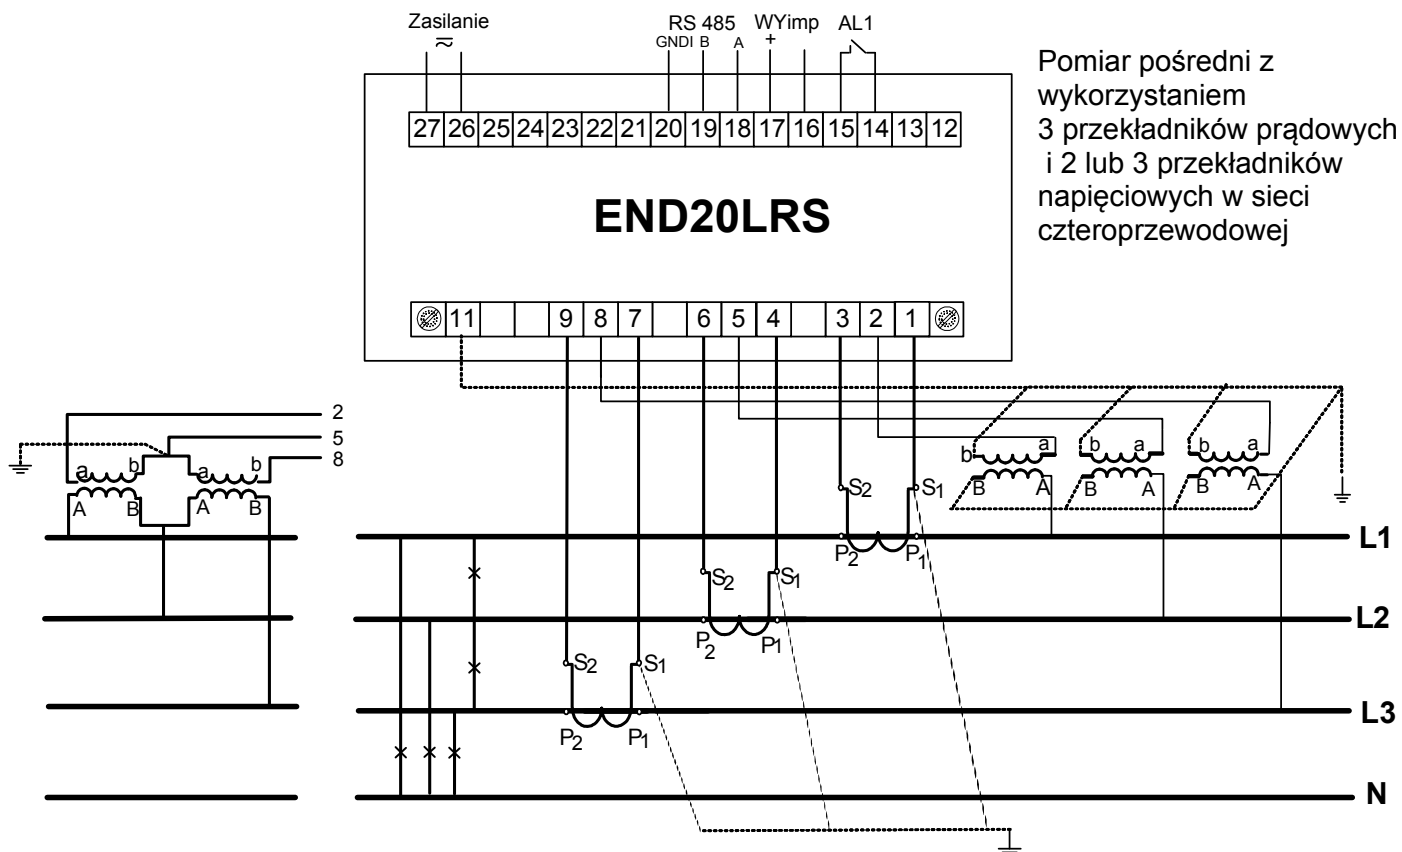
Zasilanie
$\approx$

RS 485
GNDI B A

WYimp
+

AL1

| 27 | 26 | 25 | 24 | 23 | 22 | 21 | 20 | 19 | 18 | 17 | 16 | 15 | 14 | 13 | 12 |
|---|---|---|---|---|---|---|---|---|---|---|---|---|---|---|---|

Pomiar pośredni z wykorzystaniem 3 przekładników prądowych i 2 lub 3 przekładników napięciowych w sieci czteroprzewodowej

END20LRS

| 11 | | | 9 | 8 | 7 | | 6 | 5 | 4 | | 3 | 2 | 1 |
|---|---|---|---|---|---|---|---|---|---|---|---|---|---|

2
5
8

a b a b
A B A B

b a b a b a
b
B A B A B A

$S_2$ $S_1$
$P_2$ $P_1$
$S_2$ $S_1$
$P_2$ $P_1$
$S_2$ $S_1$
$P_2$ $P_1$

L1
L2
L3
N